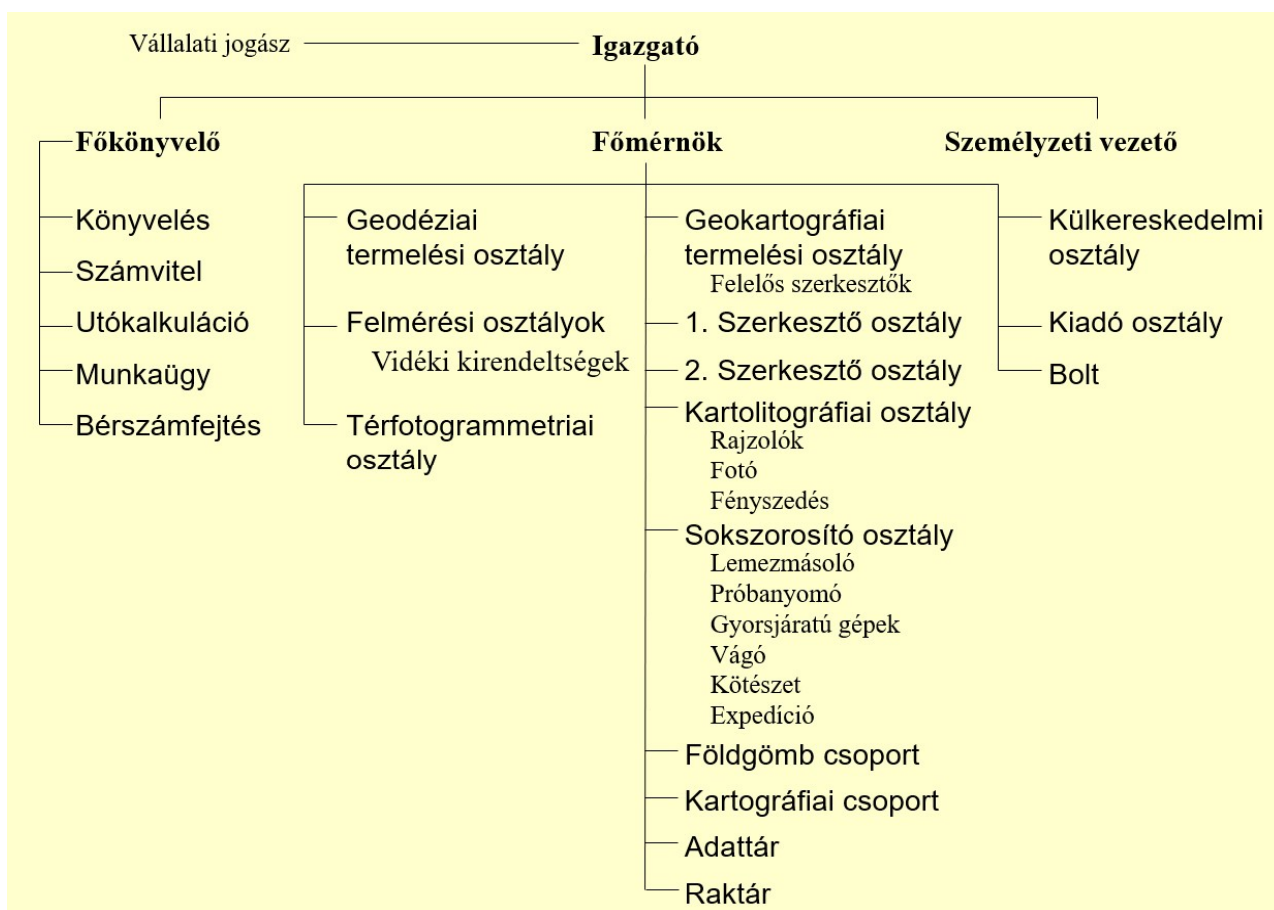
Vállalati jogász
Igazgató

Főkönyvelő
Könyvelés
Számvitel
Utókalkuláció
Munkaügy
Bérszámfejtés

Főmérnök
Geodéziai termelési osztály
Felmérési osztályok
Vidéki kirendeltségek
Térfotogrammetriai osztály

Geokartográfiai termelési osztály
Felelős szerkesztők
1. Szerkesztő osztály
2. Szerkesztő osztály
Kartolitográfiai osztály
Rajzolók
Fotó
Fényszedés
Sokszorosító osztály
Lemezmásoló
Próbanyomó
Gyorsjáratú gépek
Vágó
Kötészet
Expedíció
Földgömb csoport
Kartográfiai csoport
Adattár
Raktár

Személyzeti vezető
Külkereskedelmi osztály
Kiadó osztály
Bolt